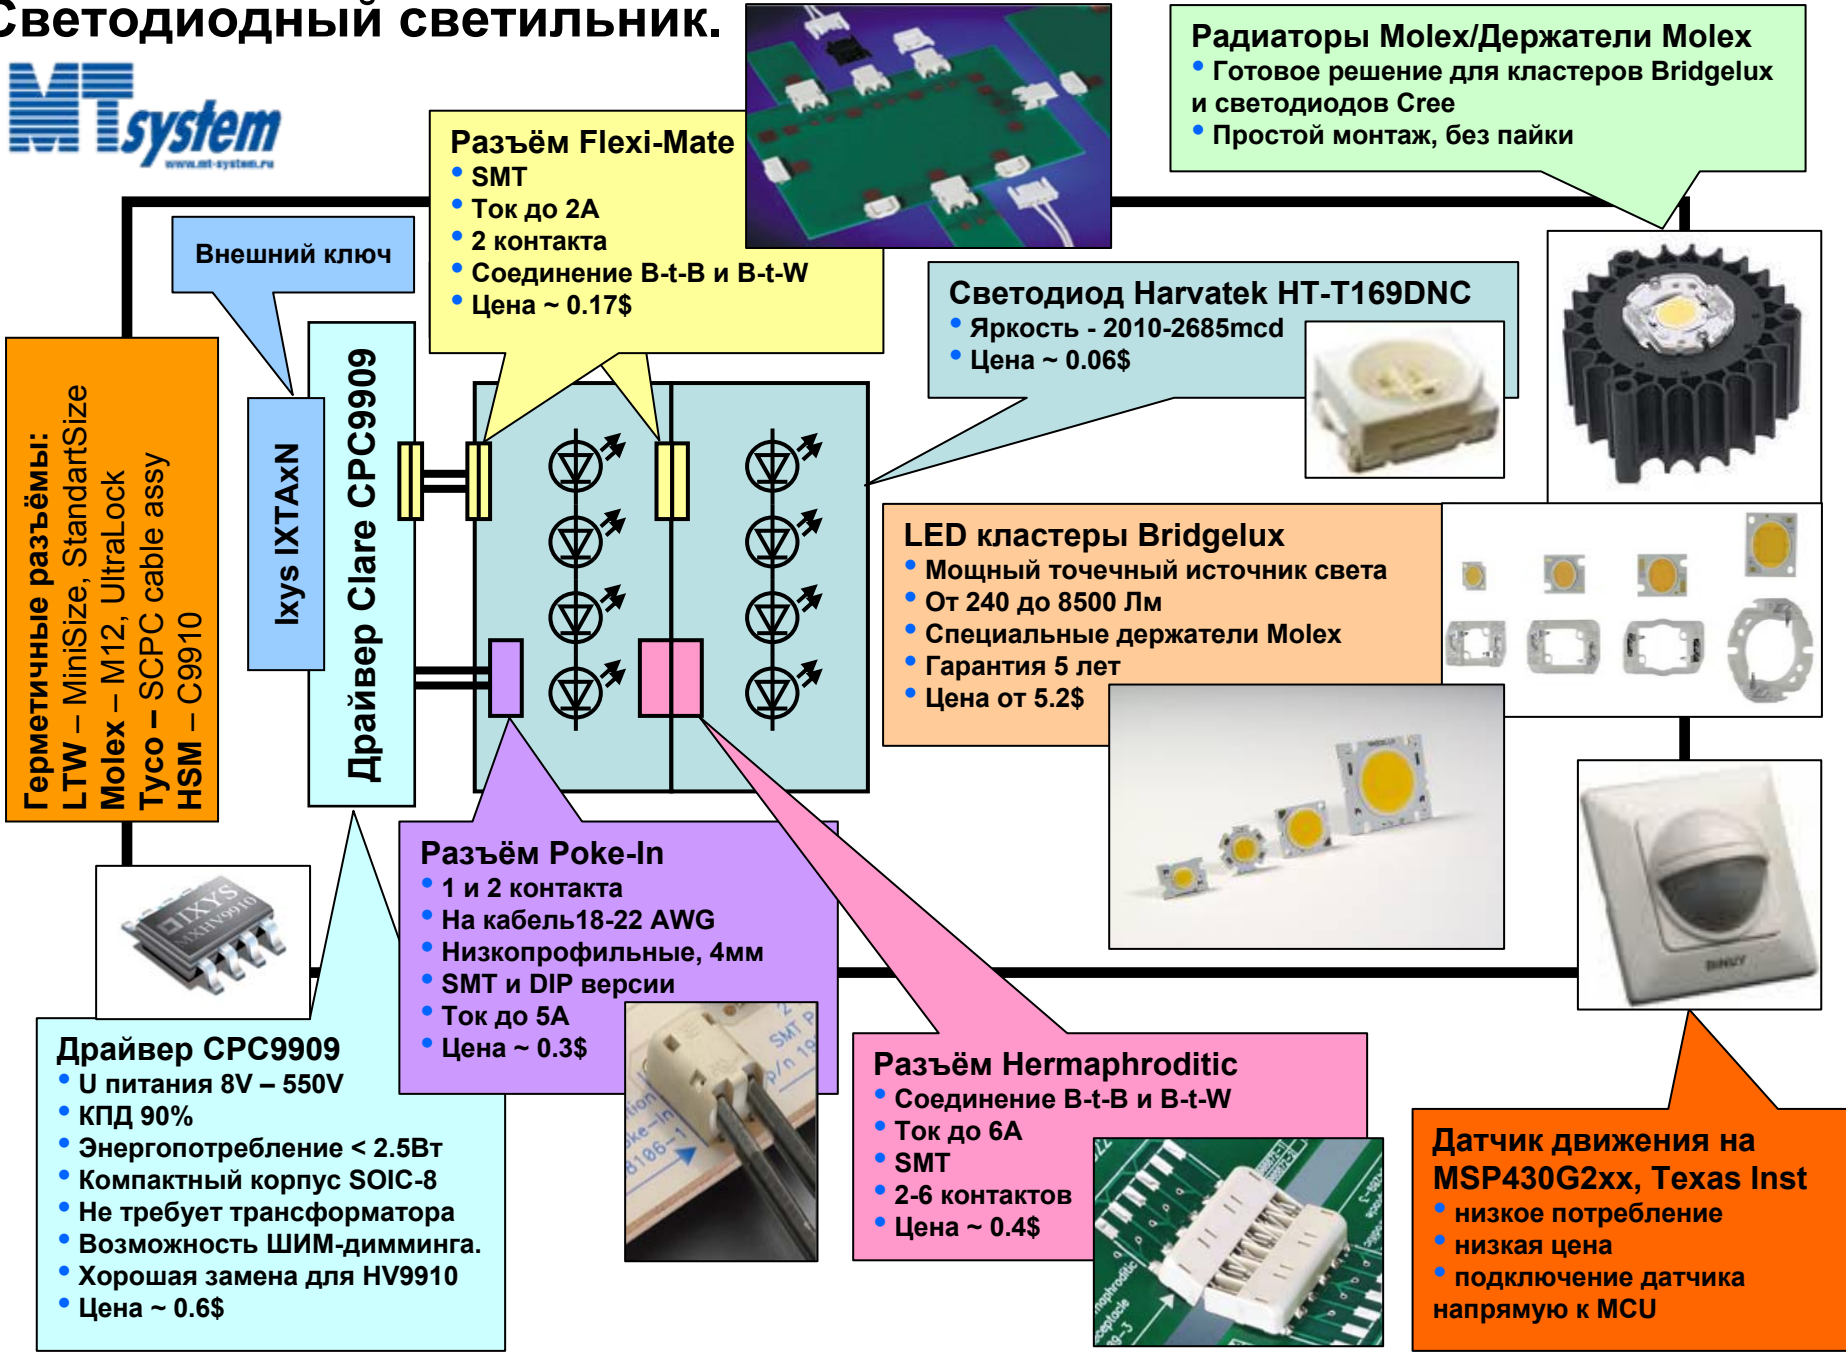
Светодиодный светильник.

MTsystem
www.mt-system.ru

Разъём Flexi-Mate
• SMT
• Ток до 2А
• 2 контакта
• Соединение B-t-B и B-t-W
• Цена ~ 0.17$

Радиаторы Molex/Держатели Molex
• Готовое решение для кластеров Bridgelux и светодиодов Cree
• Простой монтаж, без пайки

Внешний ключ

Герметичные разъёмы:
LTW – MiniSize, StandartSize
Molex – M12, UltraLock
Tyco – SCPC cable assy
HSM – C9910

Ixys IXTAxN

Драйвер Clare CPC9909

Светодиод Harvatek HT-T169DNC
• Яркость - 2010-2685mcd
• Цена ~ 0.06$

LED кластеры Bridgelux
• Мощный точечный источник света
• От 240 до 8500 Лм
• Специальные держатели Molex
• Гарантия 5 лет
• Цена от 5.2$

Разъём Poke-In
• 1 и 2 контакта
• На кабель18-22 AWG
• Низкопрофильные, 4мм
• SMT и DIP версии
• Ток до 5А
• Цена ~ 0.3$

IXYS
IXHV9910

Драйвер CPC9909
• U питания 8V – 550V
• КПД 90%
• Энергопотребление < 2.5Вт
• Компактный корпус SOIC-8
• Не требует трансформатора
• Возможность ШИМ-димминга.
• Хорошая замена для HV9910
• Цена ~ 0.6$

Разъём Hermaphroditic
• Соединение B-t-B и B-t-W
• Ток до 6А
• SMT
• 2-6 контактов
• Цена ~ 0.4$

Датчик движения на MSP430G2xx, Texas Inst
• низкое потребление
• низкая цена
• подключение датчика напрямую к MCU